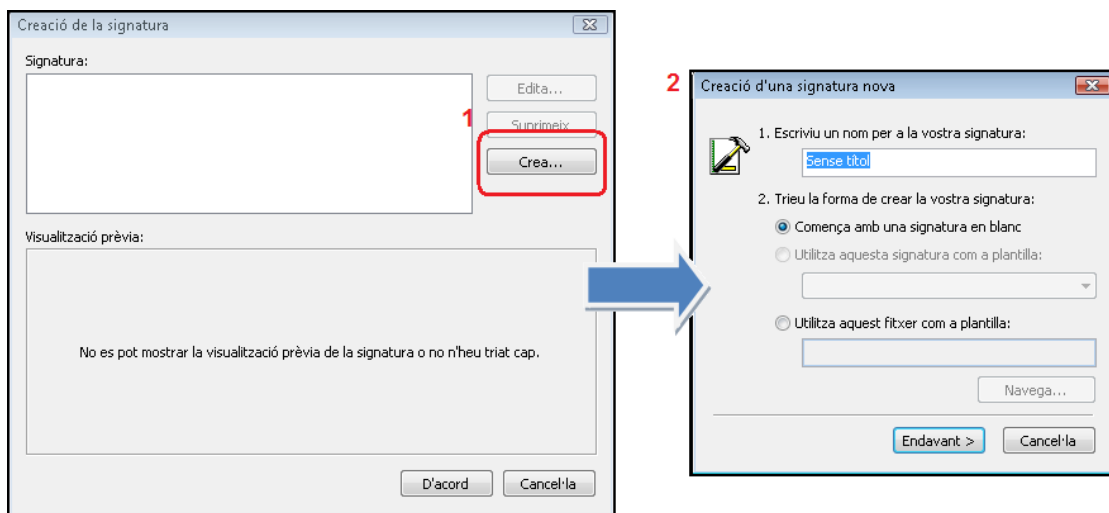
Creació de la signatura

Signatura:

Edita...

Suprimeix

1

Crea...

Visualització prèvia:

No es pot mostrar la visualització prèvia de la signatura o no n'heu triat cap.

D'acord

Cancel·la

2

Creació d'una signatura nova

1. Escriviu un nom per a la vostra signatura:

Sense títol

2. Trieu la forma de crear la vostra signatura:

Comença amb una signatura en blanc

Utilitza aquesta signatura com a plantilla:

Utilitza aquest fitxer com a plantilla:

Navega...

Endavant >

Cancel·la